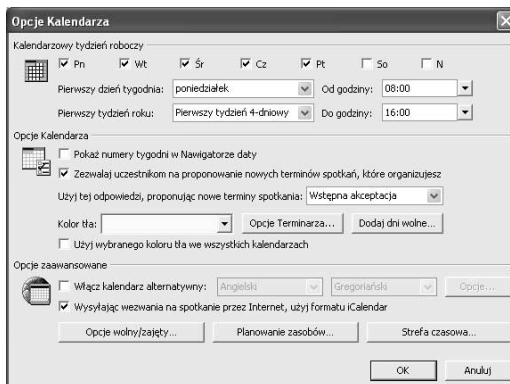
Opcje Kalendarza

Kalendarzowy tydzień roboczy

Pn Wt Śr Cz Pt So N

Pierwszy dzień tygodnia: poniedziałek
Od godziny: 08:00

Pierwszy tydzień roku: Pierwszy tydzień 4-dniowy
Do godziny: 16:00

Opcje Kalendarza

Pokaż numery tygodni w Nawigatorze daty

Zezwalaj uczestnikom na proponowanie nowych terminów spotkań, które organizujesz

Użyj tej odpowiedzi, proponując nowe terminy spotkania: Wstępna akceptacja

Kolor tła:
Opcje Terminarza...
Dodaj dni wolne...

Użyj wybranego koloru tła we wszystkich kalendarzach

Opcje zaawansowane

Włącz kalendarz alternatywny: Angielski Gregoriański Opcje...

Wysyłając wezwania na spotkanie przez Internet, użyj formatu iCalendar

Opcje wolny/zajęty...
Planowanie zasobów...
Strefa czasowa...

OK
Anuluj